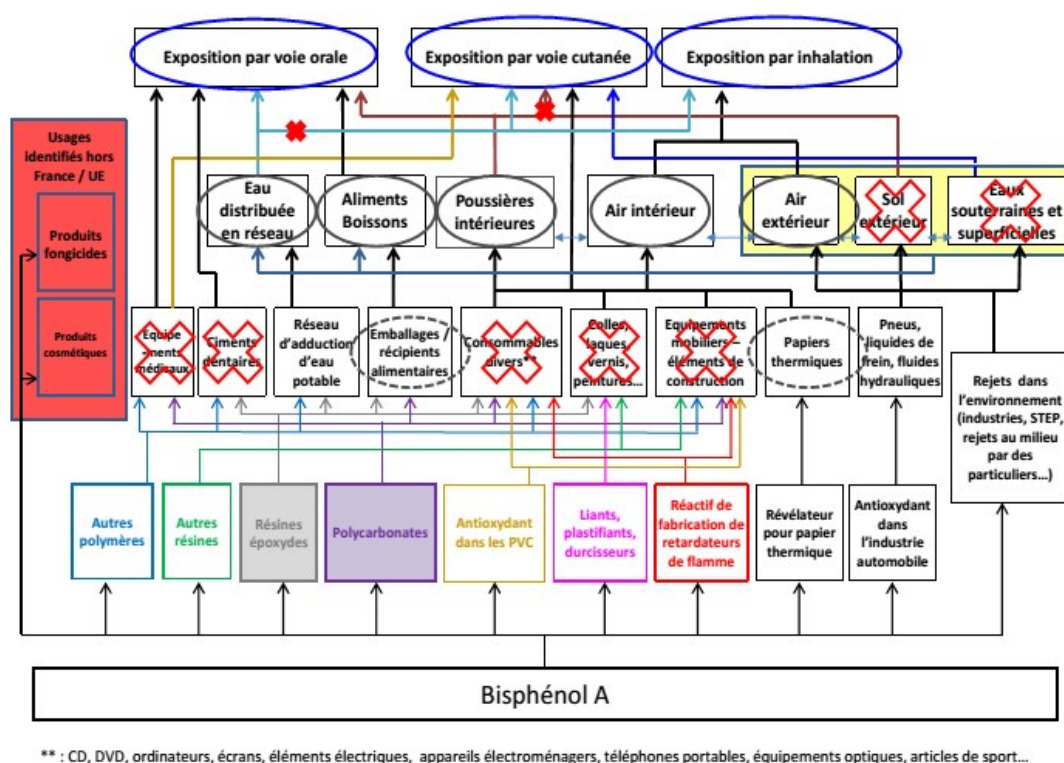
Exposition par voie orale

Exposition par voie cutanée

Exposition par inhalation

Usages identifiés hors France / UE

Produits fongicides

Produits cosmétiques

Eau distribuée en réseau

Aliments Boissons

Poussières intérieures

Air intérieur

Air extérieur

Sol extérieur

Eaux souterraines et superficielles

Equipements médicaux

Ciments dentaires

Réseau d'adduction d'eau potable

Emballages / récipients alimentaires

Consommables divers**

Colles, laques vernis, peintures…

Equipements mobiliers – éléments de construction

Papiers thermiques

Pneus, liquides de frein, fluides hydrauliques

Rejets dans l'environnement (industries, STEP, rejets au milieu par des particuliers…)

Autres polymères

Autres résines

Résines époxydes

Polycarbonates

Antioxydant dans les PVC

Liants, plastifiants, durcisseurs

Réactif de fabrication de retardateurs de flamme

Révélateur pour papier thermique

Antioxydant dans l'industrie automobile

Bisphénol A

** : CD, DVD, ordinateurs, écrans, éléments électriques, appareils électroménagers, téléphones portables, équipements optiques, articles de sport…